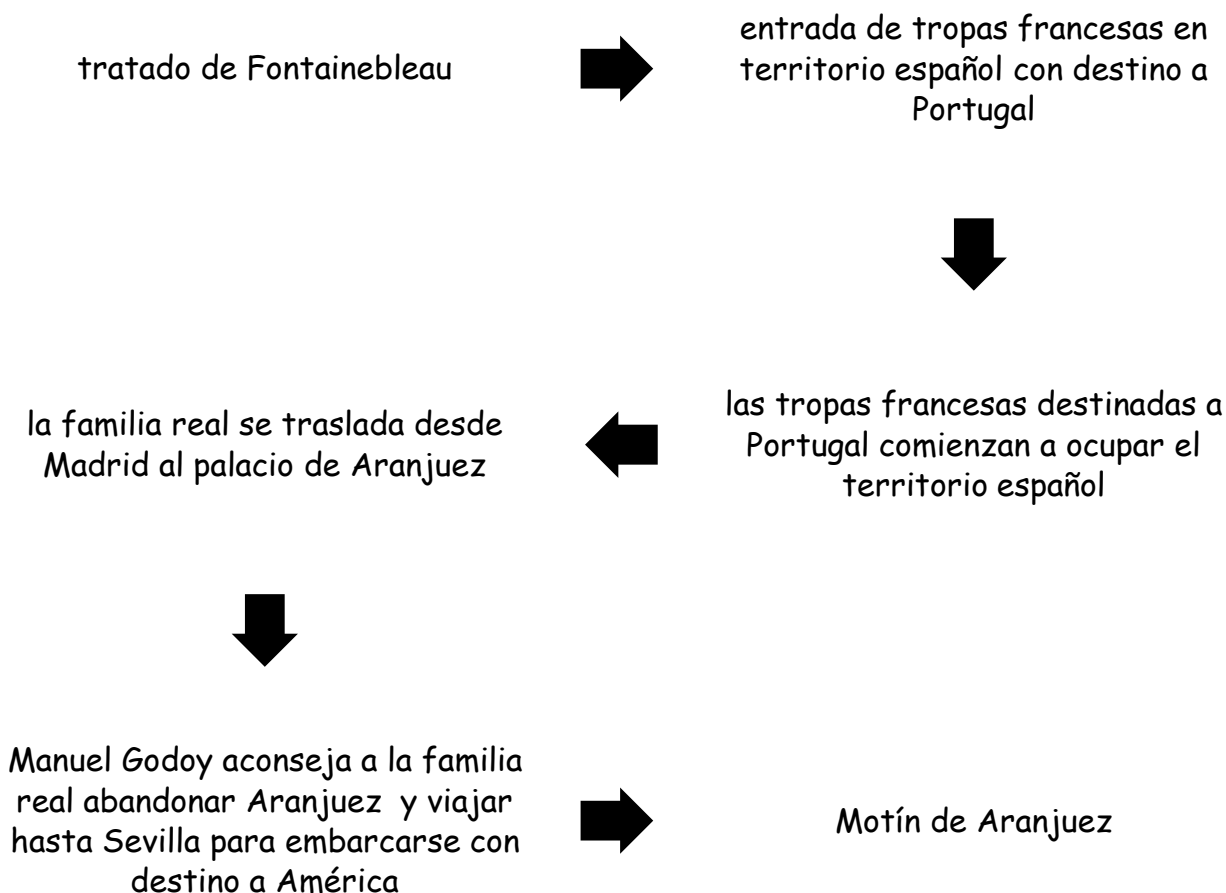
tratado de Fontainebleau

entrada de tropas francesas en territorio español con destino a Portugal

las tropas francesas destinadas a Portugal comienzan a ocupar el territorio español

la familia real se traslada desde Madrid al palacio de Aranjuez

Manuel Godoy aconseja a la familia real abandonar Aranjuez y viajar hasta Sevilla para embarcarse con destino a América

Motín de Aranjuez